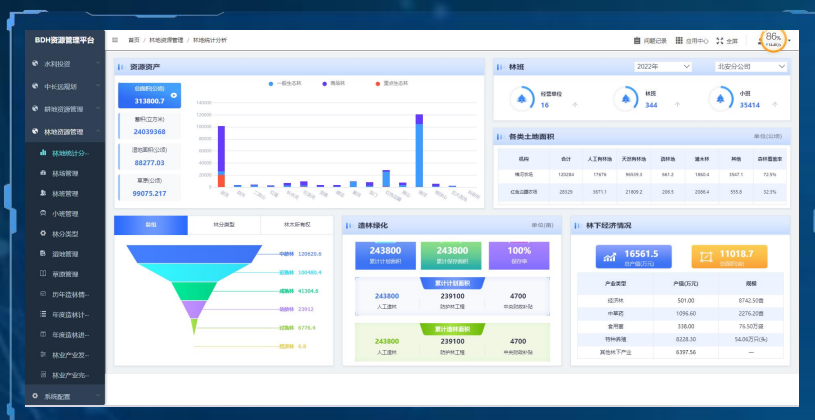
BDH资源管理平台

水利投资
中长远规划
耕地资源管理
林地资源管理
林地统计分...
林班管理
林斑管理
小班管理
林分类型
造林管理
草原管理
历年造林情...
年度造林计...
年度造林进...
林业产业发...
林业产业完...
系统配置

首页 | 林地资源管理 | 林地统计分析

问题记录 应用中心 全屏 86%

资源资产

一般生态林 商品林 重点生态林

总面积(公顷)
313800.7

蓄积(立方米)
24039368

造地面积(公顷)
88277.03

草原(公顷)
99075.217

140000
120000
100000
80000
60000
40000
20000
0

林班

2022年 北安分公司

经营单位
16

林班
344

小班
35414

各类土地面积

单位(公顷)

| 机构 | 合计 | 人工有林地 | 天然有林地 | 疏林地 | 灌木林 | 其他 | 森林覆盖率 |
|---|---|---|---|---|---|---|---|
| 嫩花农场 | 120284 | 17976 | 96509.0 | 661.2 | 1660.4 | 3547.1 | 72.9% |
| 红色边疆农场 | 28529 | 5671.1 | 21809.2 | 206.5 | 2086.4 | 555.8 | 52.3% |

起源 林分类型 林木所有权

中幼林 120920.6
近熟林 120480.4
成熟林 42304.6
过熟林 23912
疏林地 6776.4
迹地 0.0

造林绿化

单位(亩)

243800
累计计划面积

243800
累计完成面积

100%
完成率

累计计划面积

243800
人工造林

239100
防护林工程

4700
中央财政补贴

累计造林面积

243800
人工造林

239100
防护林工程

4700
中央财政补贴

林下经济情况

16561.5
总产值(万元)

11018.7
总面积(亩)

| 产业类型 | 产值(万元) | 规模 |
|---|---|---|
| 经济林 | 501.00 | 8742.50亩 |
| 中草药 | 1096.60 | 2276.20亩 |
| 食用菌 | 338.00 | 76.50万袋 |
| 特种养殖 | 8228.30 | 54.06万(头) |
| 其他林下产业 | 6397.56 | — |